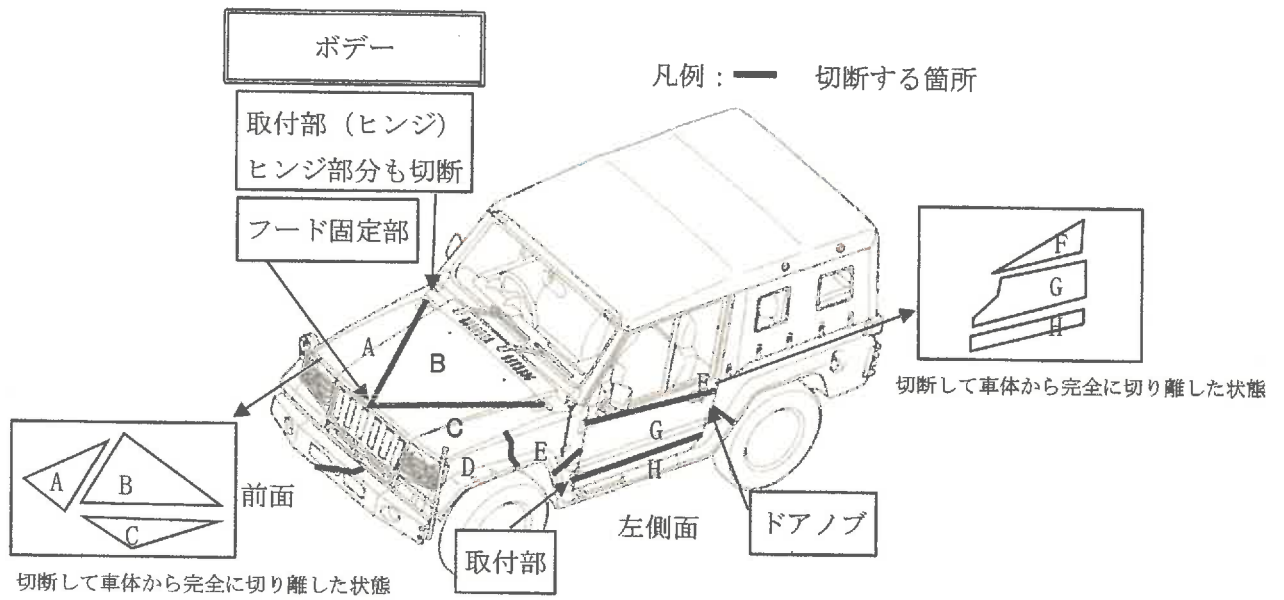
ボデー

凡例：━━ 切断する箇所

取付部（ヒンジ）
ヒンジ部分も切断

フード固定部

F
G
H

切断して車体から完全に切り離した状態

A
B
C
D
E
F
G
H

A
B
C

前面

左側面

ドアノブ

取付部

切断して車体から完全に切り離した状態